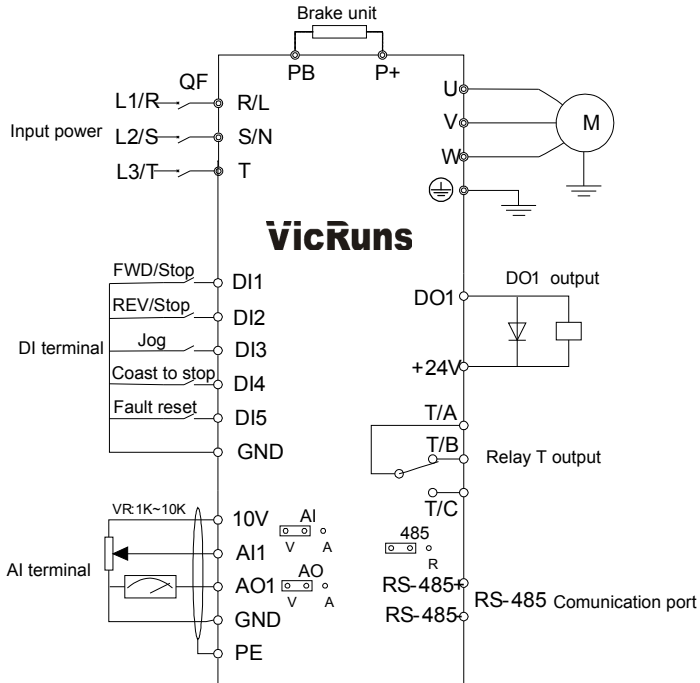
Brake unit
PB
P+
QF
L1/R
R/L
Input power
L2/S
S/N
L3/T
T
U
V
W
M
VicRuns
FWD/Stop
DI1
DO1 output
DO1
REV/Stop
DI2
DI terminal
Jog
DI3
+24V
Coast to stop
DI4
Fault reset
DI5
T/A
GND
T/B
Relay T output
T/C
VR:1K~10K
10V
AI
V
A
485
R
AI1
AI terminal
AO1
AO
V
A
RS-485+
RS-485 Comunication port
GND
RS-485-
PE